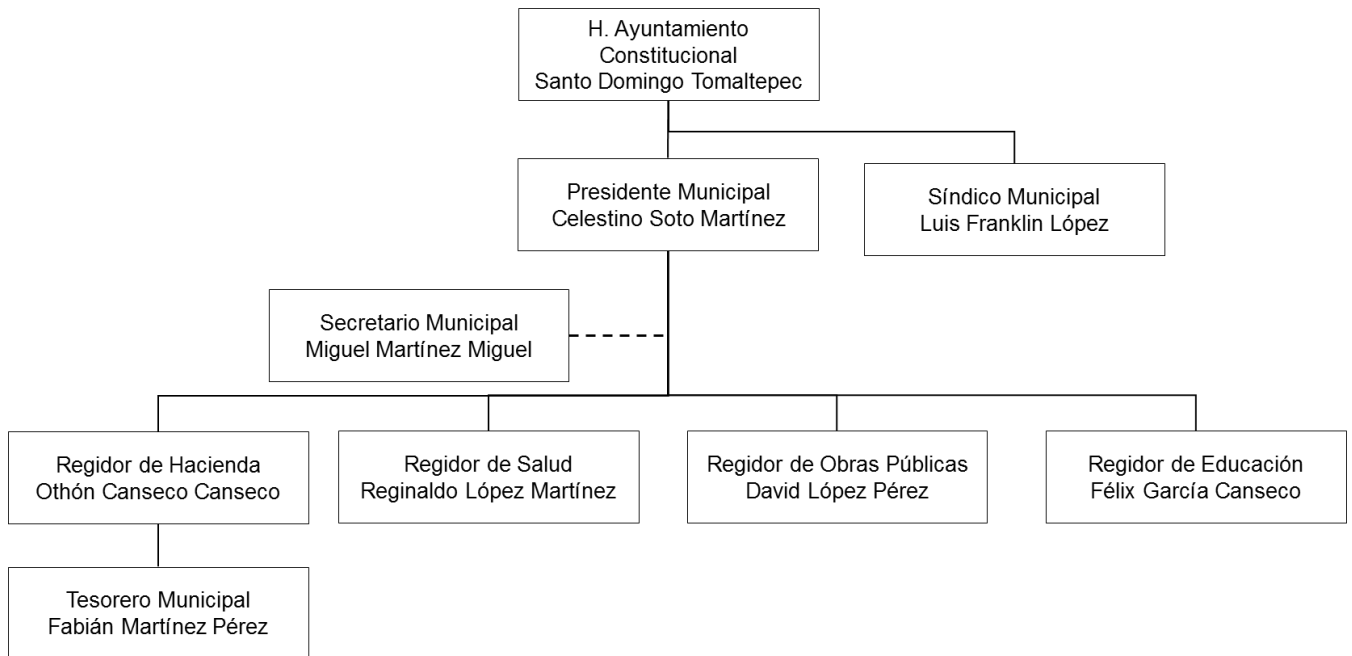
H. Ayuntamiento
Constitucional
Santo Domingo Tomaltepec

Presidente Municipal
Celestino Soto Martínez

Síndico Municipal
Luis Franklin López

Secretario Municipal
Miguel Martínez Miguel

Regidor de Hacienda
Othón Canseco Canseco

Regidor de Salud
Reginaldo López Martínez

Regidor de Obras Públicas
David López Pérez

Regidor de Educación
Félix García Canseco

Tesorero Municipal
Fabián Martínez Pérez